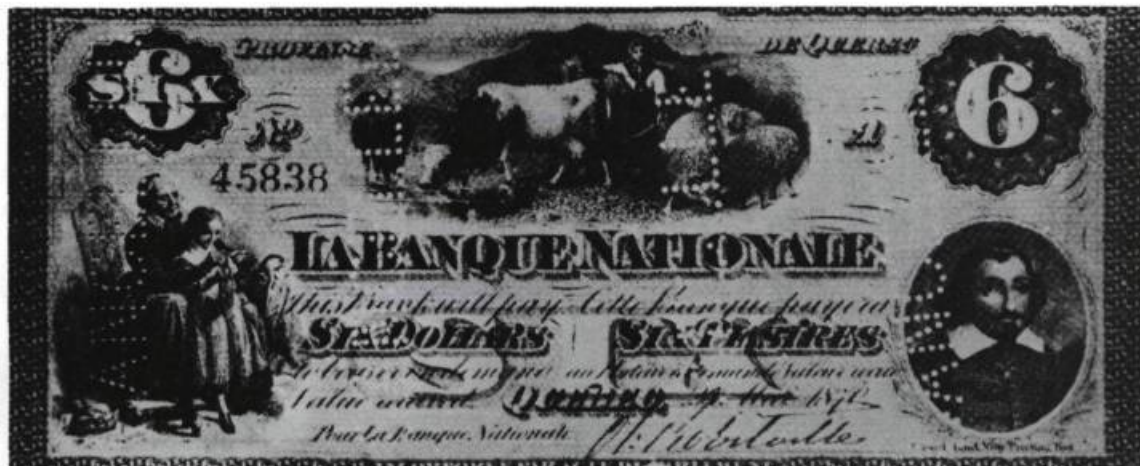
PROVINCE DE QUEBEC

SIX 6

No 45838

A

6

LA BANQUE NATIONALE

This Bank will pay Cette Banque payera

SIX DOLLARS SIX PIASTRES

to bearer on demand au Porteur à demande Valeur reçu

Value received Quebec 2 Mai 1870

Pour la Banque Nationale

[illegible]

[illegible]